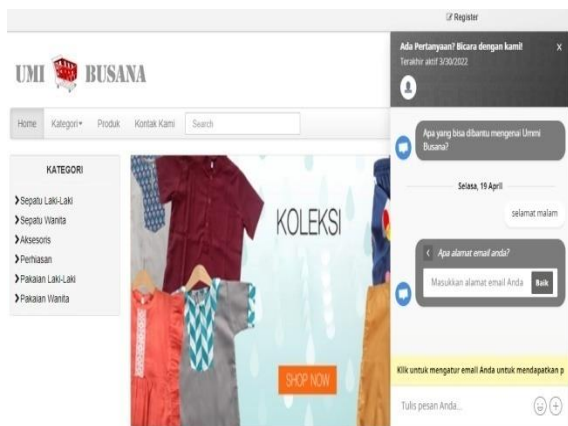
Register

UMI BUSANA

Home Kategori Produk Kontak Kami Search

KATEGORI

Sepatu Laki-Laki
Sepatu Wanita
Aksesoris
Perhiasan
Pakaian Laki-Laki
Pakaian Wanita

KOLEKSI

SHOP NOW

Ada Pertanyaan? Bicara dengan kami!
Terakhir aktif 3/30/2022

Apa yang bisa dibantu mengenai Ummi Busana?

Selasa, 19 April

selamat malam

Apa alamat email anda?

Masukkan alamat email Anda Baik

Klik untuk mengatur email Anda untuk mendapatkan p

Tulis pesan Anda...